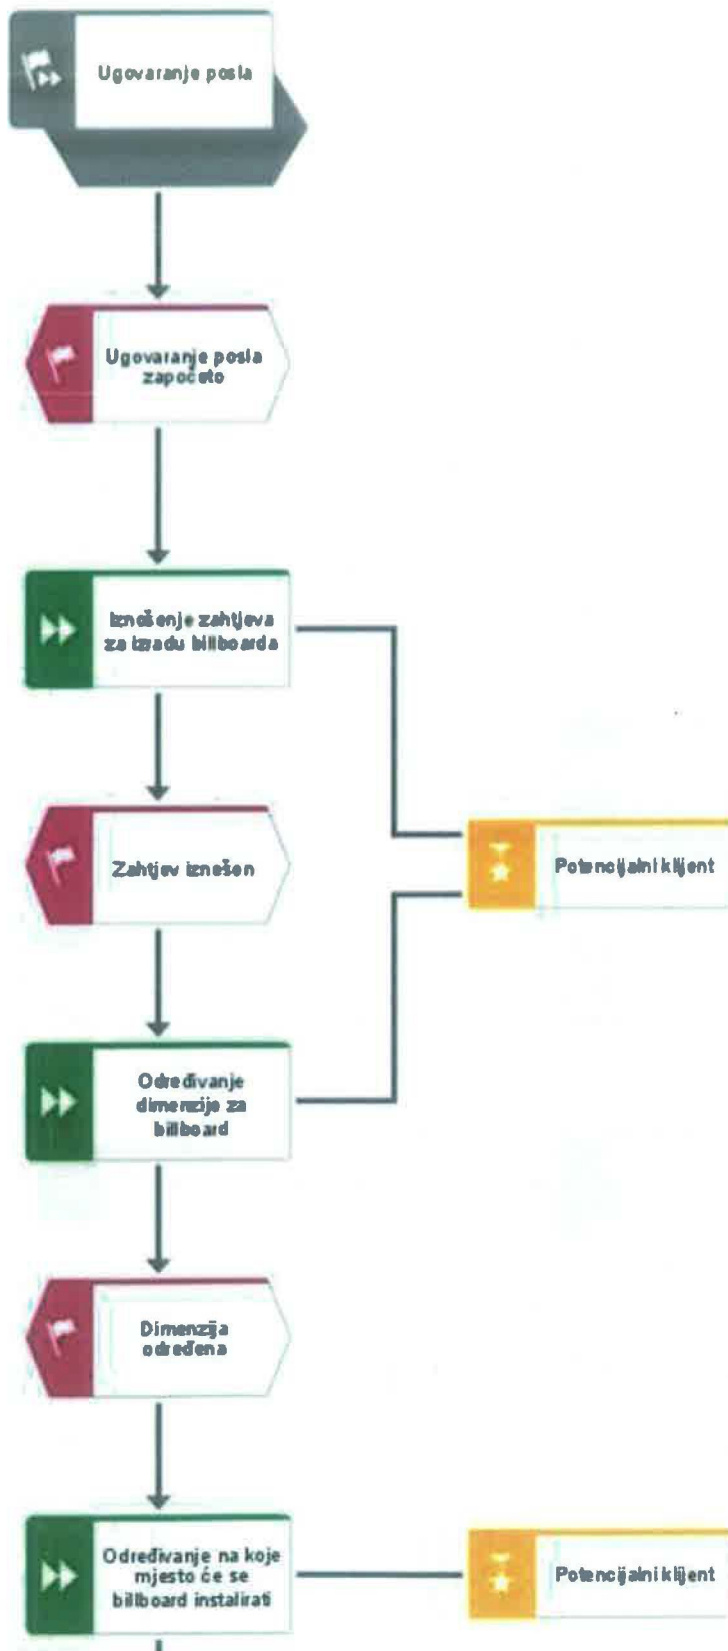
Ugovaranje posla

Ugovaranje posla započeto

Iznošenje zahtjeva za izradu billboarda

Potencijalni klijent

Zahtjev iznešen

Određivanje dimenzije za billboard

Dimenzija određena

Određivanje na koje mjesto će se billboard instalirati

Potencijalni klijent